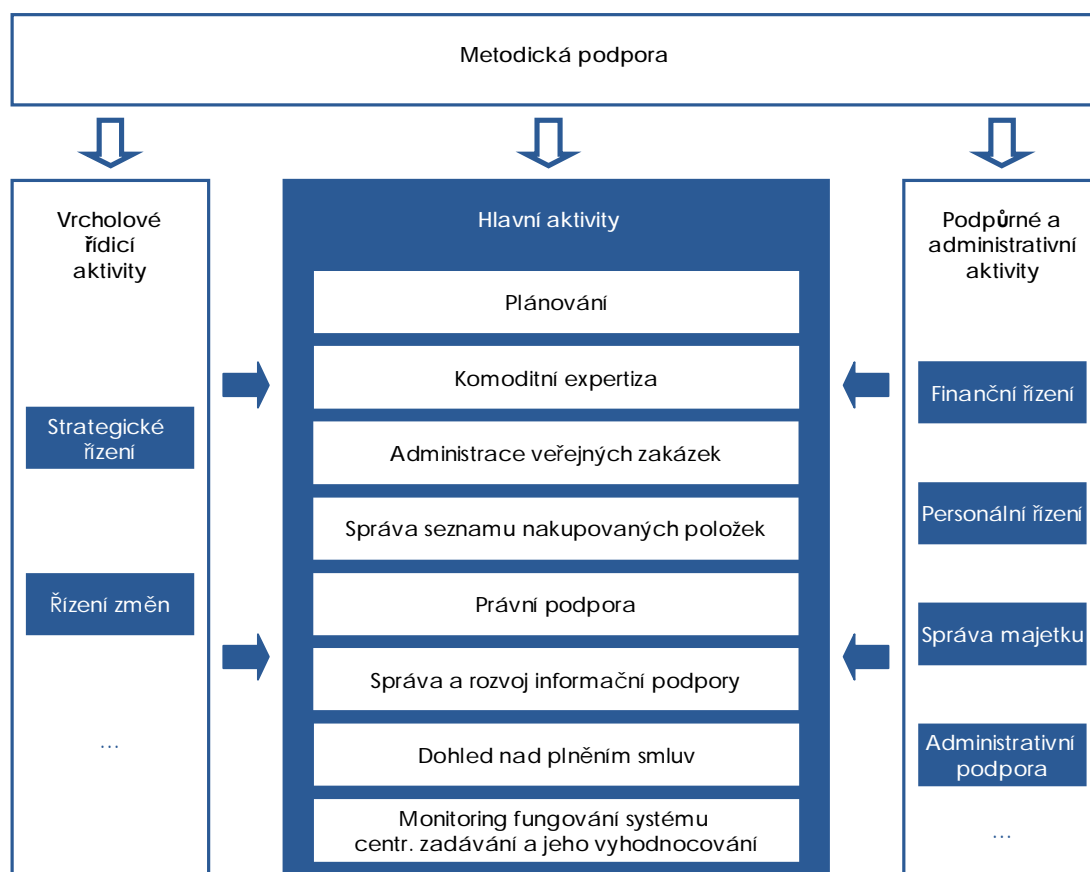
Metodická podpora

Vrcholové řídicí aktivity

Strategické řízení

Řízení změn

...

Hlavní aktivity

Plánování

Komoditní expertiza

Administrace veřejných zakázek

Správa seznamu nakupovaných položek

Právní podpora

Správa a rozvoj informační podpory

Dohled nad plněním smluv

Monitoring fungování systému centr. zadávání a jeho vyhodnocování

Podpůrné a administrativní aktivity

Finanční řízení

Personální řízení

Správa majetku

Administrativní podpora

...